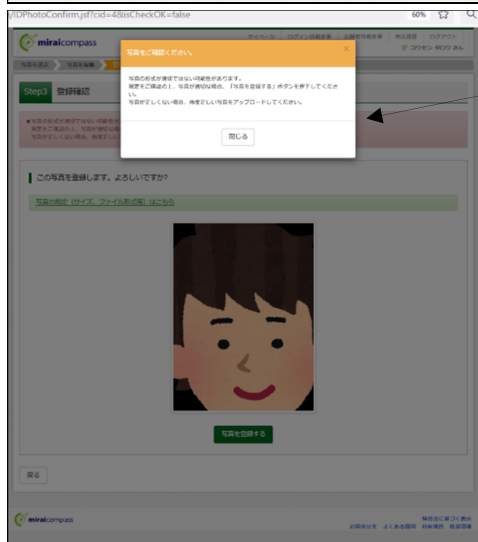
VIDPhotoConfirm.jsf?cid=4&isCheckOK=false

60%

miraicompass

マイページ　ログイン情報変更　出願内容確認　申込履歴　ログアウト

ゴウカク サクラ さん

写真をご確認ください。

写真の形式が適切ではない可能性があります。
画像をご確認の上、写真が適切な場合、「写真を登録する」ボタンを押下してください。
写真が正しくない場合、再度正しい写真をアップロードしてください。

閉じる

Step3　登録確認

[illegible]

この写真を登録します。よろしいですか?

写真の規定（サイズ、ファイル形式等）はこちら

写真を登録する

戻る

miraicompass

お問合せ先　よくある質問　利用規約　推奨環境